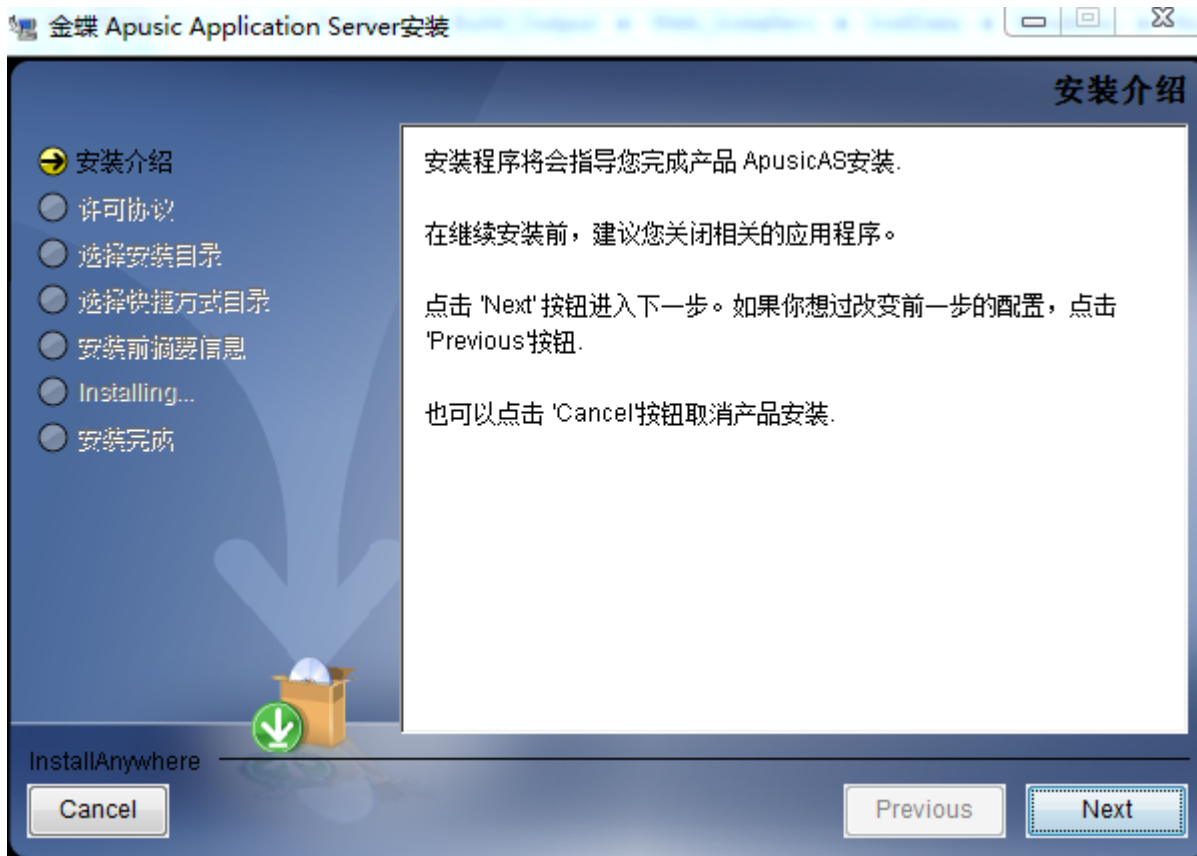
金蝶 Apusic Application Server安装

安装介绍

安装介绍
许可协议
选择安装目录
选择快捷方式目录
安装前摘要信息
Installing...
安装完成

安装程序将会指导您完成产品 ApusicAS安装.

在继续安装前，建议您关闭相关的应用程序。

点击 'Next' 按钮进入下一步。如果你想过改变前一步的配置，点击 'Previous'按钮.

也可以点击 'Cancel'按钮取消产品安装.

InstallAnywhere

Cancel

Previous

Next